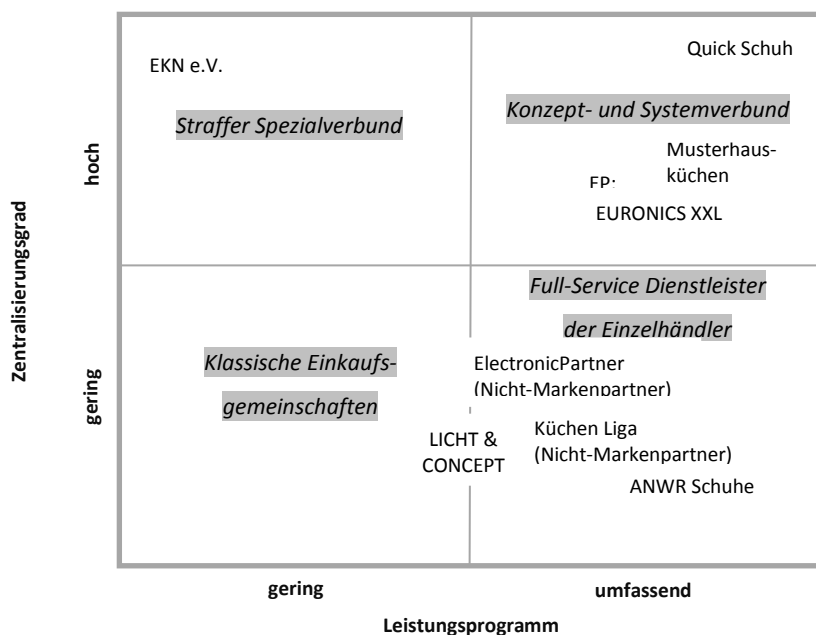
EKN e.V.

Straffer Spezialverbund

Quick Schuh

Konzept- und Systemverbund

Musterhausküchen

FP·

EURONICS XXL

Full-Service Dienstleister der Einzelhändler

Klassische Einkaufsgemeinschaften

ElectronicPartner (Nicht-Markenpartner)

LICHT & CONCEPT

Küchen Liga (Nicht-Markenpartner)

ANWR Schuhe

Zentralisierungsgrad

hoch

gering

gering

umfassend

Leistungsprogramm